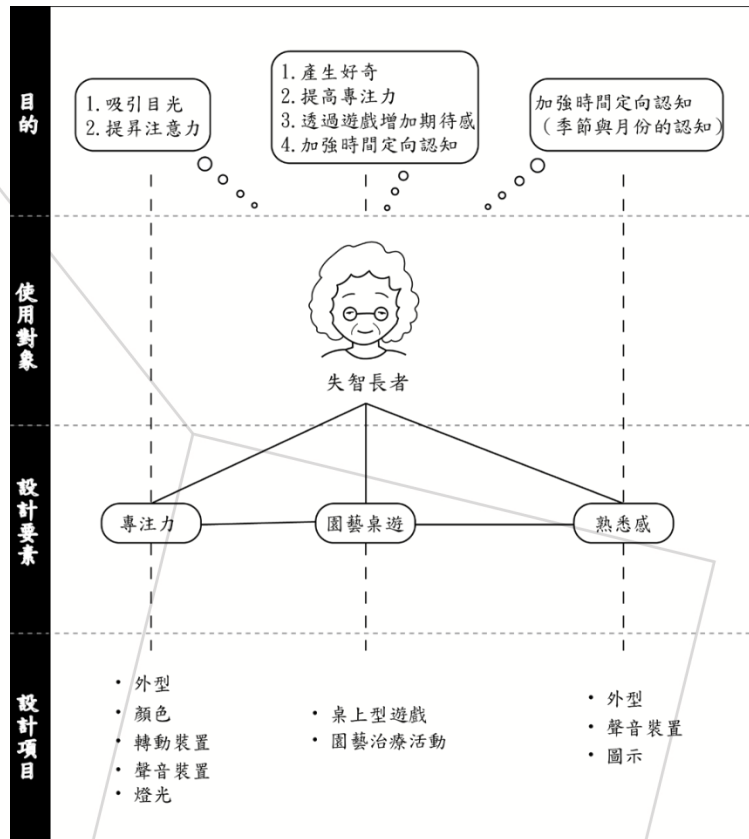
目的

1. 吸引目光
2. 提昇注意力

1. 產生好奇
2. 提高專注力
3. 透過遊戲增加期待感
4. 加強時間定向認知

加強時間定向認知
(季節與月份的認知)

使用對象

失智長者

設計要素

專注力

園藝桌遊

熟悉感

設計項目

・外型
・顏色
・轉動裝置
・聲音裝置
・燈光

・桌上型遊戲
・園藝治療活動

・外型
・聲音裝置
・圖示